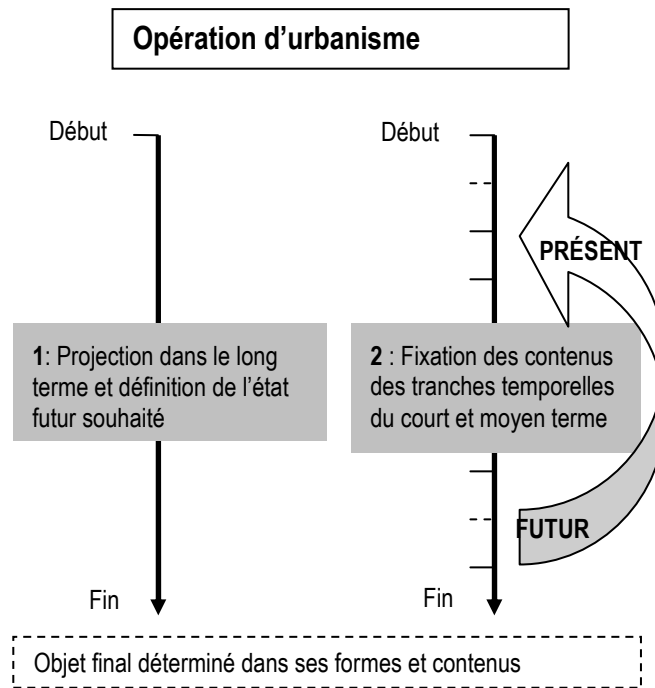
Opération d'urbanisme

Début

Début

PRÉSENT

1: Projection dans le long terme et définition de l'état futur souhaité

2 : Fixation des contenus des tranches temporelles du court et moyen terme

FUTUR

Fin

Fin

Objet final déterminé dans ses formes et contenus